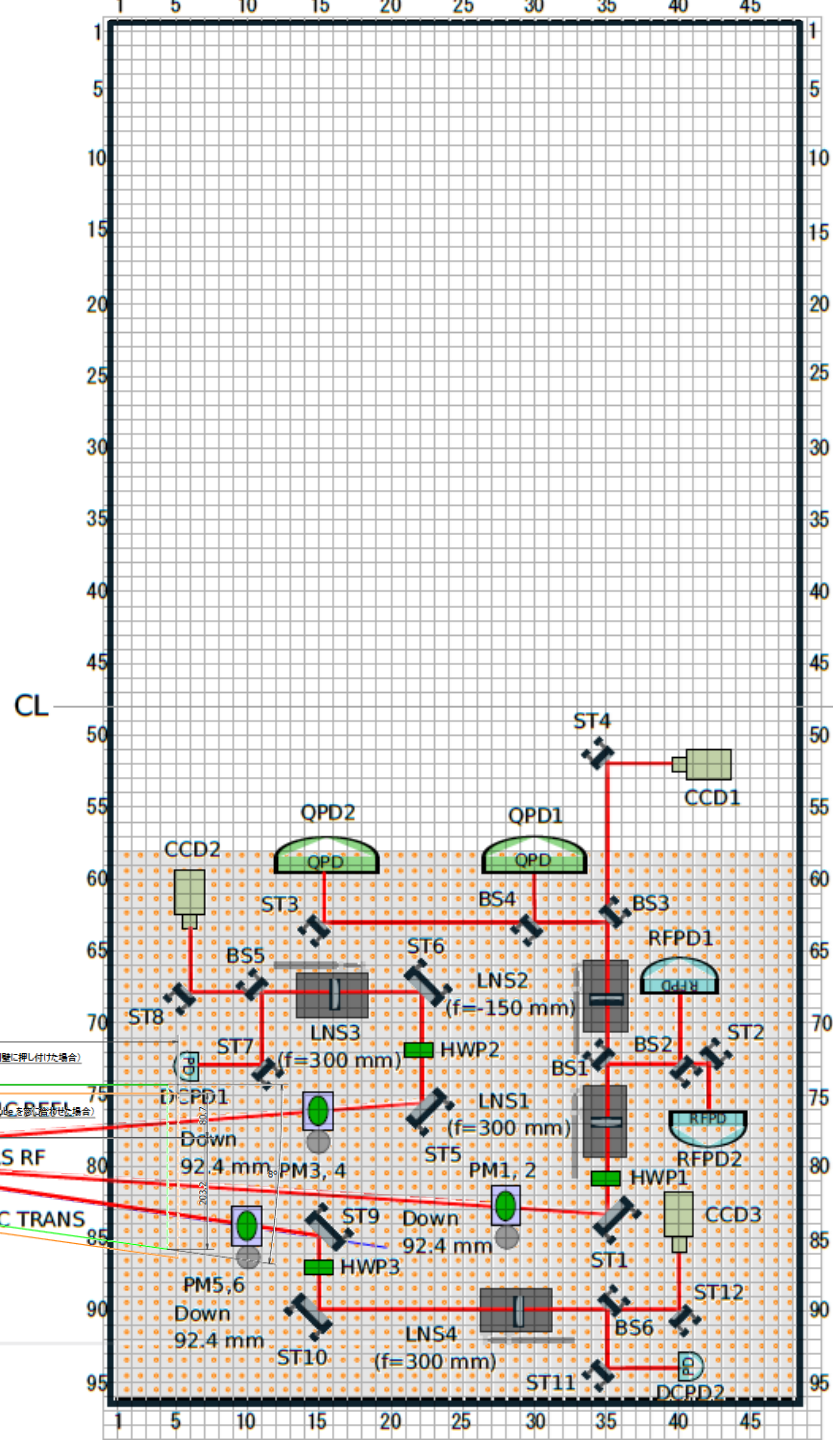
1 5 10 15 20 25 30 35 40 45

1
5
10
15
20
25
30
35
40
45
CL
50
55
60
65
70
75
80
85
90
95

1
5
10
15
20
25
30
35
40
45
50
55
60
65
70
75
80
85
90
95

ST4
CCD1
QPD2
QPD
QPD1
QPD
CCD2
ST3
BS4
BS3
RFPD1
RFPD
BS5
ST6
LNS2
(f=-150 mm)
ST8
LNS3
(f=300 mm)
HWP2
BS1
BS2
ST2
ST7
PD
DCPD1
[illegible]壁に押し付けた場合)
C REFL
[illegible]を製に合わせた場合)
LNS1
(f=300 mm)
RFPD
RFPD2
Down
92.4 mm
PM3, 4
ST5
S RF
PM1, 2
HWP1
C TRANS
ST9
Down
92.4 mm
ST1
CCD3
HWP3
PM5,6
Down
92.4 mm
ST12
ST10
LNS4
(f=300 mm)
BS6
ST11
PD
DCPD2

1 5 10 15 20 25 30 35 40 45